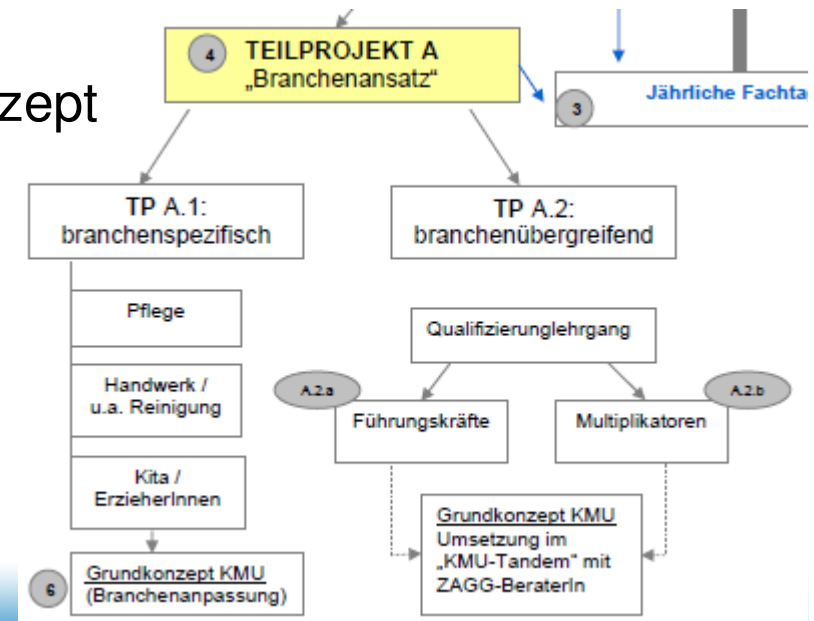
zept

4 TEILPROJEKT A
„Branchenansatz“

3 Jährliche Fachta

TP A.1:
branchenspezifisch

TP A.2:
branchenübergreifend

Pflege

Handwerk /
u.a. Reinigung

Kita /
ErzieherInnen

6 Grundkonzept KMU
(Branchenanpassung)

Qualifizierunglehrgang

A.2.a

A.2.b

Führungskräfte

Multiplikatoren

Grundkonzept KMU
Umsetzung im
„KMU-Tandem“ mit
ZAGG-BeraterIn